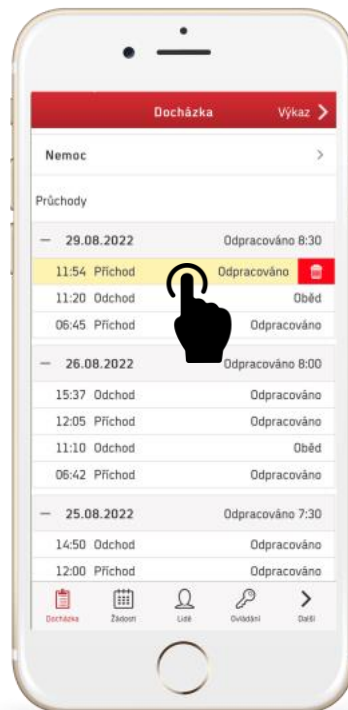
Docházka

Výkaz >

Nemoc >

Průchody

— 29.08.2022 Odpracováno 8:30

11:54 Příchod Odpracováno

11:20 Odchod Oběd

06:45 Příchod Odpracováno

— 26.08.2022 Odpracováno 8:00

15:37 Odchod Odpracováno

12:05 Příchod Odpracováno

11:10 Odchod Oběd

06:42 Příchod Odpracováno

— 25.08.2022 Odpracováno 7:30

14:50 Odchod Odpracováno

12:00 Příchod Odpracováno

Docházka Žádosti Lidé Ovládání Další